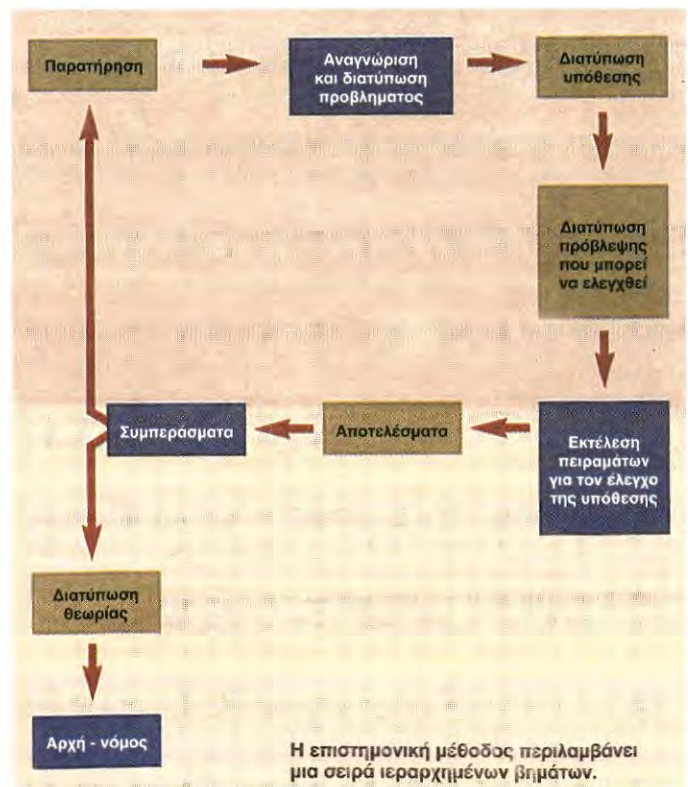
Παρατήρηση

Αναγνώριση και διατύπωση προβλήματος

Διατύπωση υπόθεσης

Διατύπωση πρόβλεψης που μπορεί να ελεγχθεί

Εκτέλεση πειραμάτων για τον έλεγχο της υπόθεσης

Αποτελέσματα

Συμπεράσματα

Διατύπωση θεωρίας

Αρχή - νόμος

Η επιστημονική μέθοδος περιλαμβάνει μια σειρά ιεραρχημένων βημάτων.